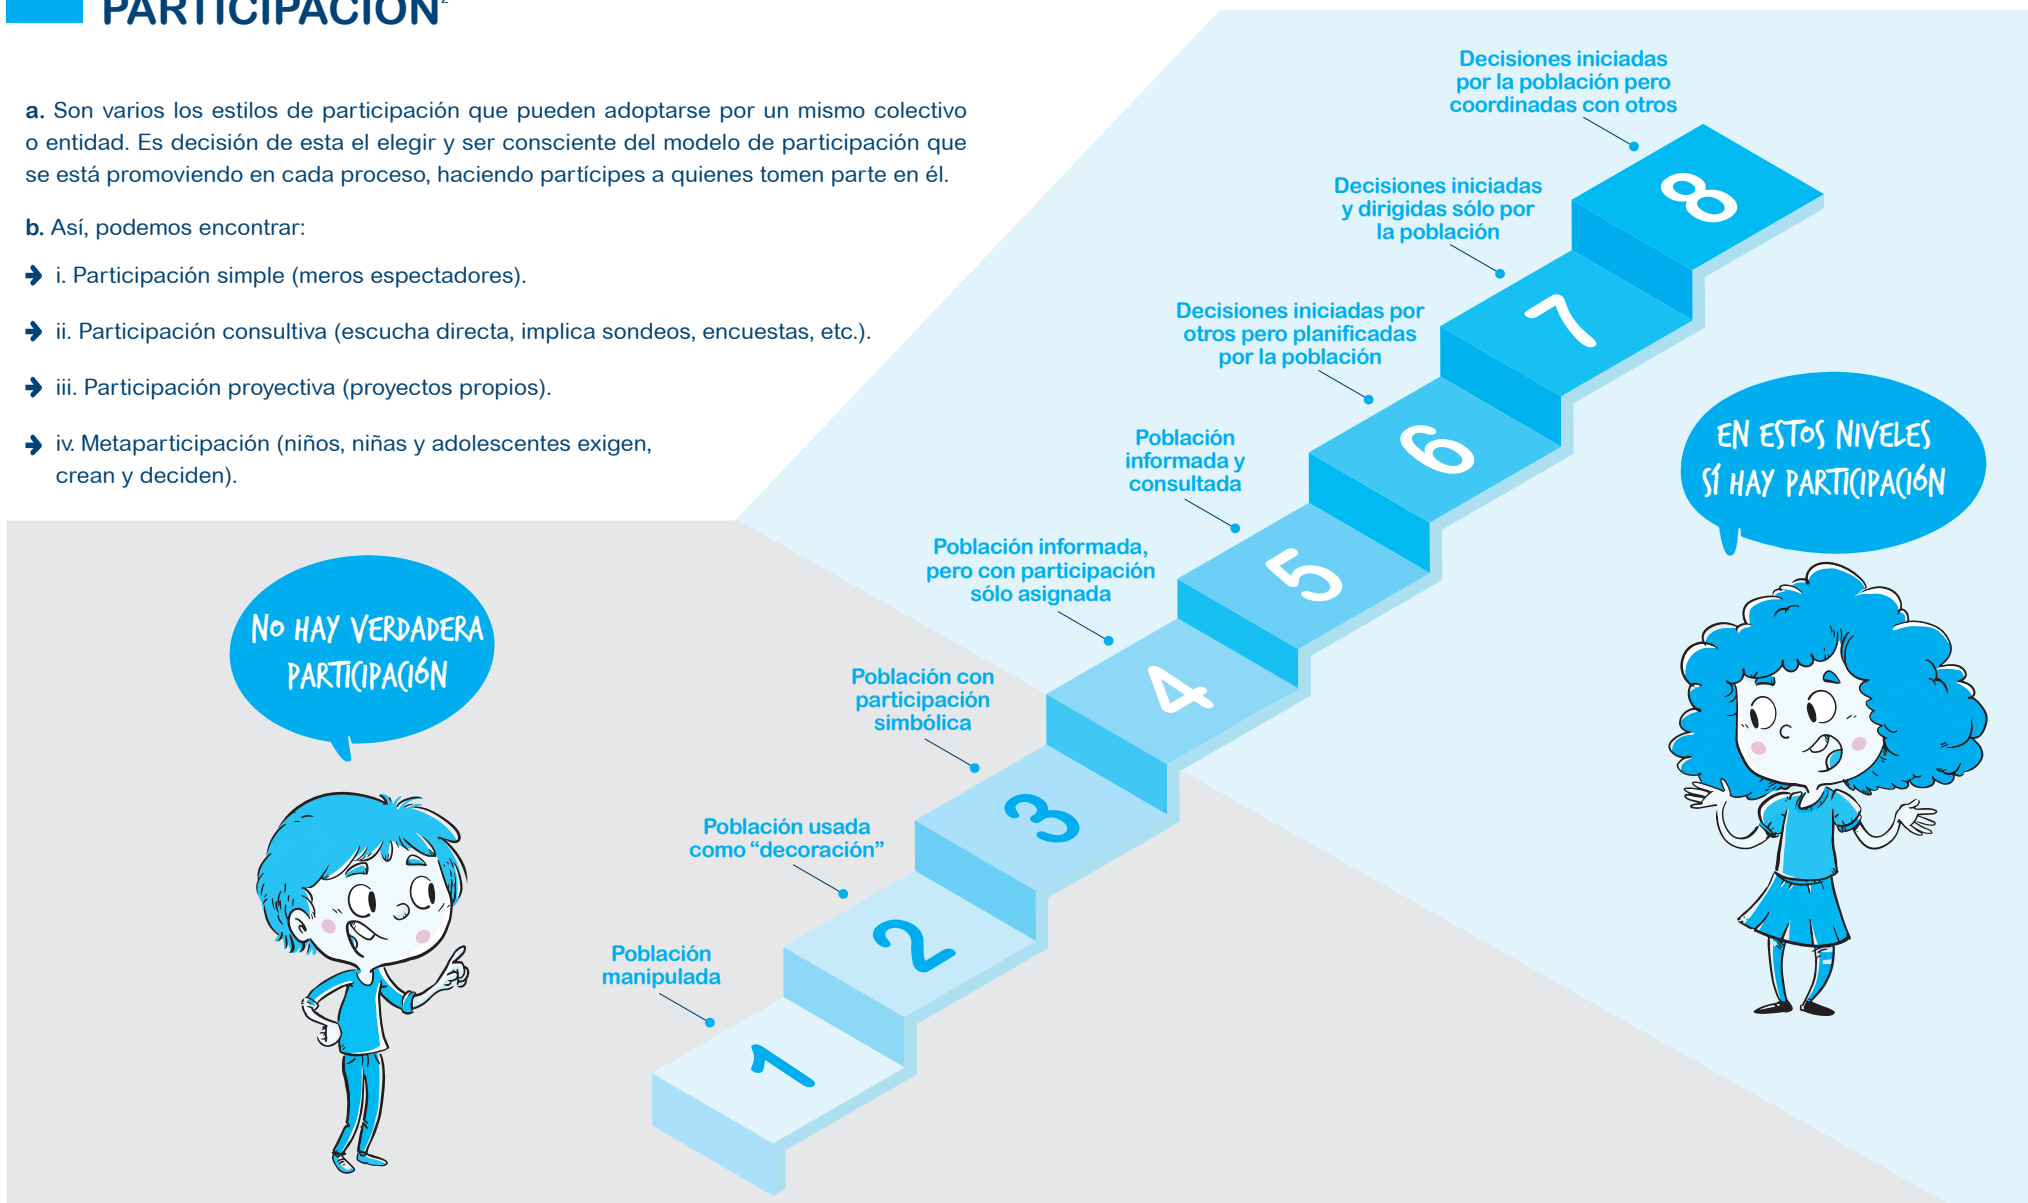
PARTICIPACIÓN²

a. Son varios los estilos de participación que pueden adoptarse por un mismo colectivo o entidad. Es decisión de esta el elegir y ser consciente del modelo de participación que se está promoviendo en cada proceso, haciendo partícipes a quienes tomen parte en él.

b. Así, podemos encontrar:

i. Participación simple (meros espectadores).

ii. Participación consultiva (escucha directa, implica sondeos, encuestas, etc.).

iii. Participación proyectiva (proyectos propios).

iv. Metaparticipación (niños, niñas y adolescentes exigen, crean y deciden).

Decisiones iniciadas por la población pero coordinadas con otros

8

Decisiones iniciadas y dirigidas sólo por la población

7

Decisiones iniciadas por otros pero planificadas por la población

6

Población informada y consultada

5

Población informada, pero con participación sólo asignada

4

Población con participación simbólica

3

Población usada como "decoración"

2

Población manipulada

1

EN ESTOS NIVELES SÍ HAY PARTICIPACIÓN

NO HAY VERDADERA PARTICIPACIÓN